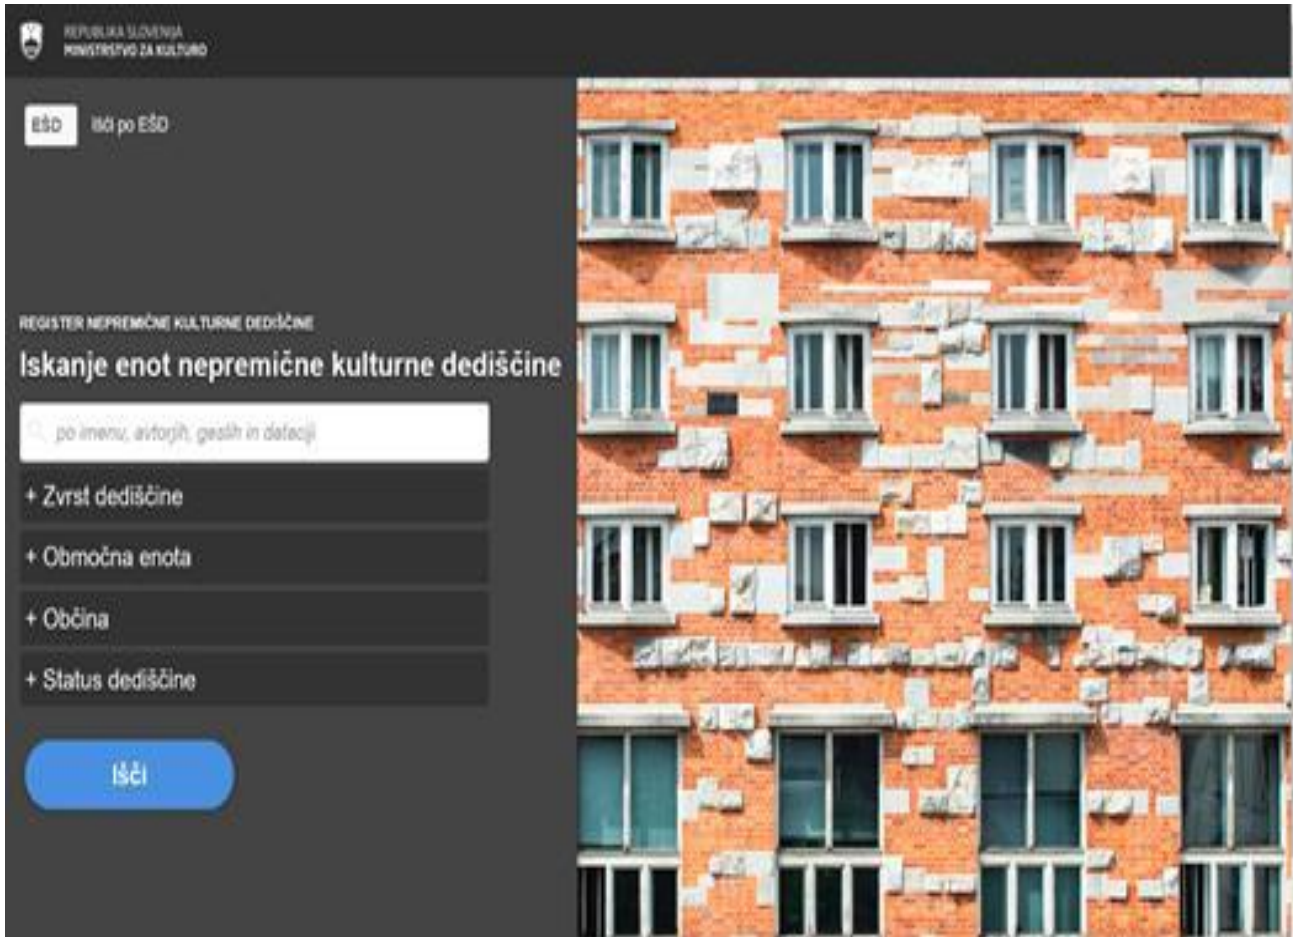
REPUBLIKA SLOVENIJA
MINISTRSTVO ZA KULTURO

EŠD
Išči po EŠD

REGISTER NEPREMIČNE KULTURNE DEDIŠČINE

Iskanje enot nepremične kulturne dediščine

po imenu, avtorjih, geslih in dataciji

+ Zvrst dediščine

+ Območna enota

+ Občina

+ Status dediščine

Išči